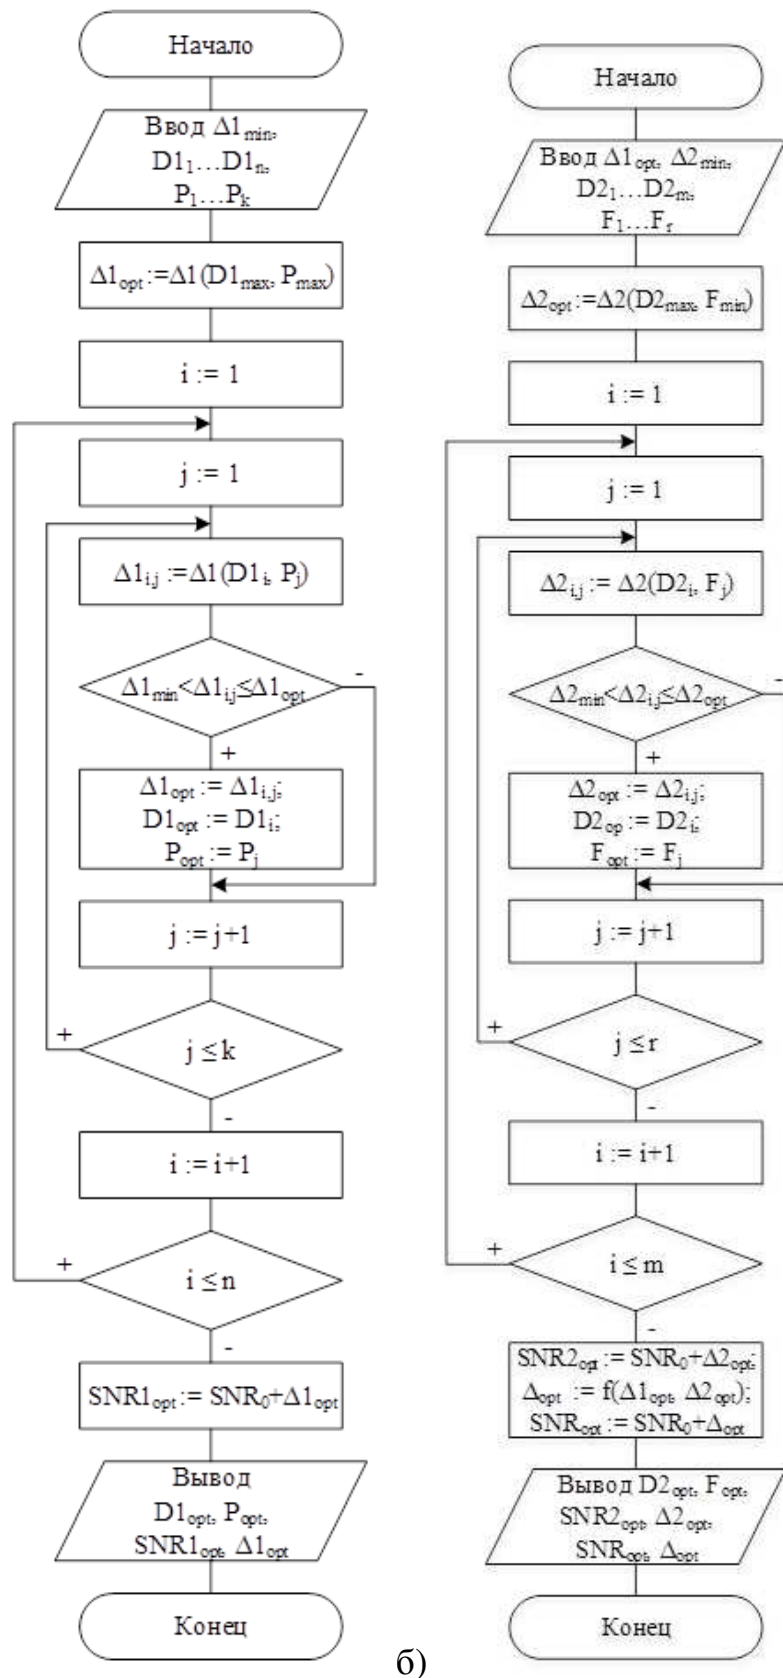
Начало

Ввод $\Delta 1_{min}$, $D1_1 \ldots D1_n$, $P_1 \ldots P_k$

$\Delta 1_{opt} := \Delta 1(D1_{max}, P_{max})$

i := 1

j := 1

$\Delta 1_{i,j} := \Delta 1(D1_i, P_j)$

$\Delta 1_{min} < \Delta 1_{i,j} \leq \Delta 1_{opt}$

-

+

$\Delta 1_{opt} := \Delta 1_{i,j}$; $D1_{opt} := D1_i$; $P_{opt} := P_j$

j := j+1

+

$j \leq k$

-

i := i+1

+

$i \leq n$

-

$SNR1_{opt} := SNR_0 + \Delta 1_{opt}$

Вывод $D1_{opt}$, $P_{opt}$, $SNR1_{opt}$, $\Delta 1_{opt}$

Конец

Начало

Ввод $\Delta 1_{opt}$, $\Delta 2_{min}$, $D2_1 \ldots D2_m$, $F_1 \ldots F_r$

$\Delta 2_{opt} := \Delta 2(D2_{max}, F_{min})$

i := 1

j := 1

$\Delta 2_{i,j} := \Delta 2(D2_i, F_j)$

$\Delta 2_{min} < \Delta 2_{i,j} \leq \Delta 2_{opt}$

-

+

$\Delta 2_{opt} := \Delta 2_{i,j}$; $D2_{op} := D2_i$; $F_{opt} := F_j$

j := j+1

+

$j \leq r$

-

i := i+1

+

$i \leq m$

-

$SNR2_{opt} := SNR_0 + \Delta 2_{opt}$; $\Delta_{opt} := f(\Delta 1_{opt}, \Delta 2_{opt})$; $SNR_{opt} := SNR_0 + \Delta_{opt}$

Вывод $D2_{opt}$, $F_{opt}$, $SNR2_{opt}$, $\Delta 2_{opt}$, $SNR_{opt}$, $\Delta_{opt}$

Конец

б)